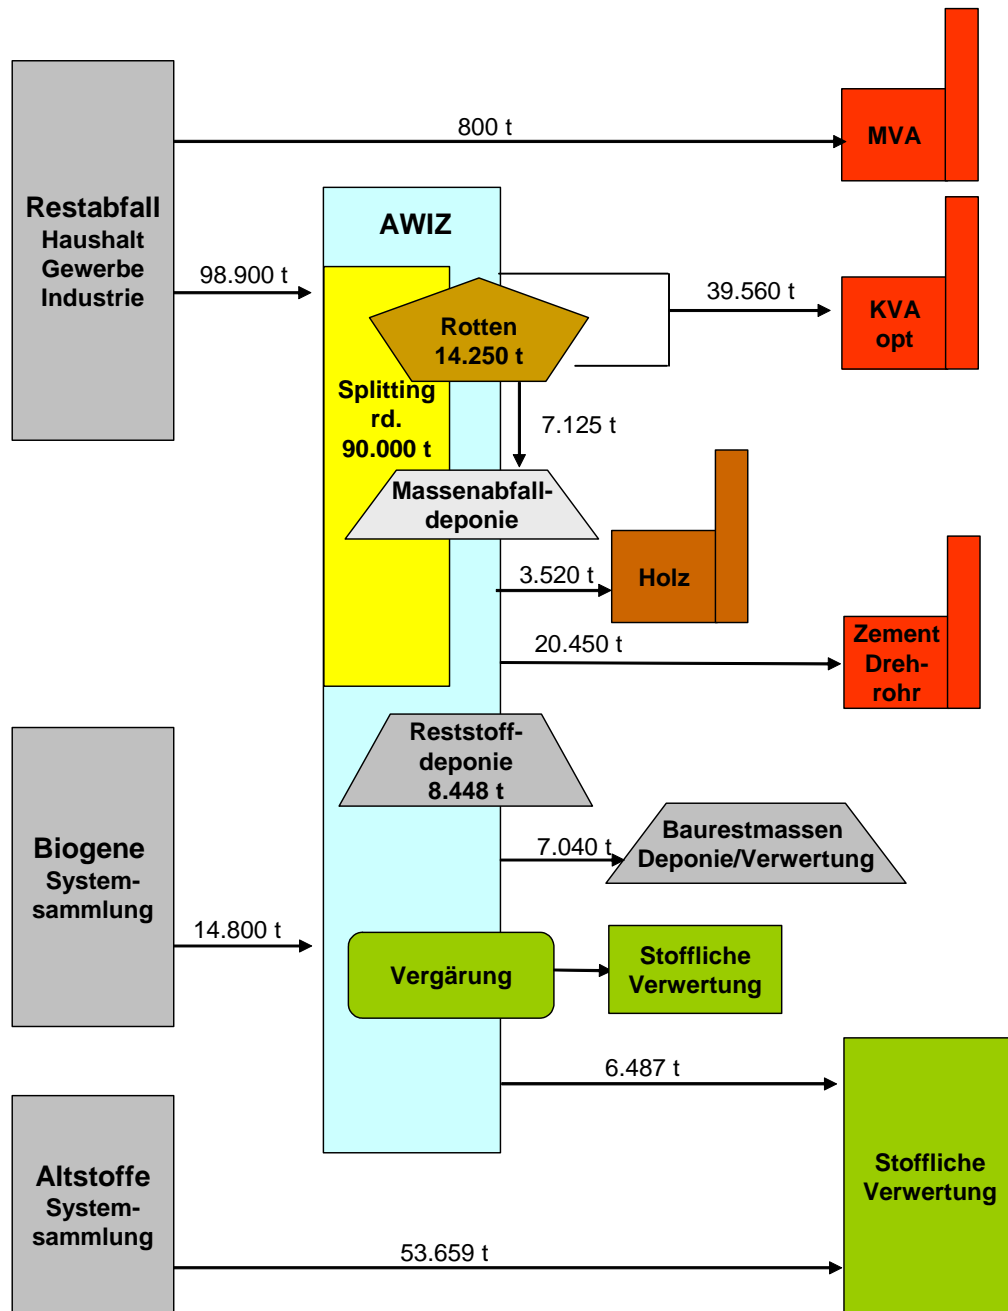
Restabfall
Haushalt
Gewerbe
Industrie

800 t

MVA

AWIZ

98.900 t

39.560 t

KVA
opt

Rotten
14.250 t

Splitting
rd.
90.000 t

7.125 t

Massenabfalldeponie

3.520 t

Holz

20.450 t

Zement
Drehrohr

Reststoffdeponie
8.448 t

Biogene
Systemsammlung

7.040 t

Baurestmassen
Deponie/Verwertung

14.800 t

Vergärung

Stoffliche
Verwertung

6.487 t

Altstoffe
Systemsammlung

Stoffliche
Verwertung

53.659 t